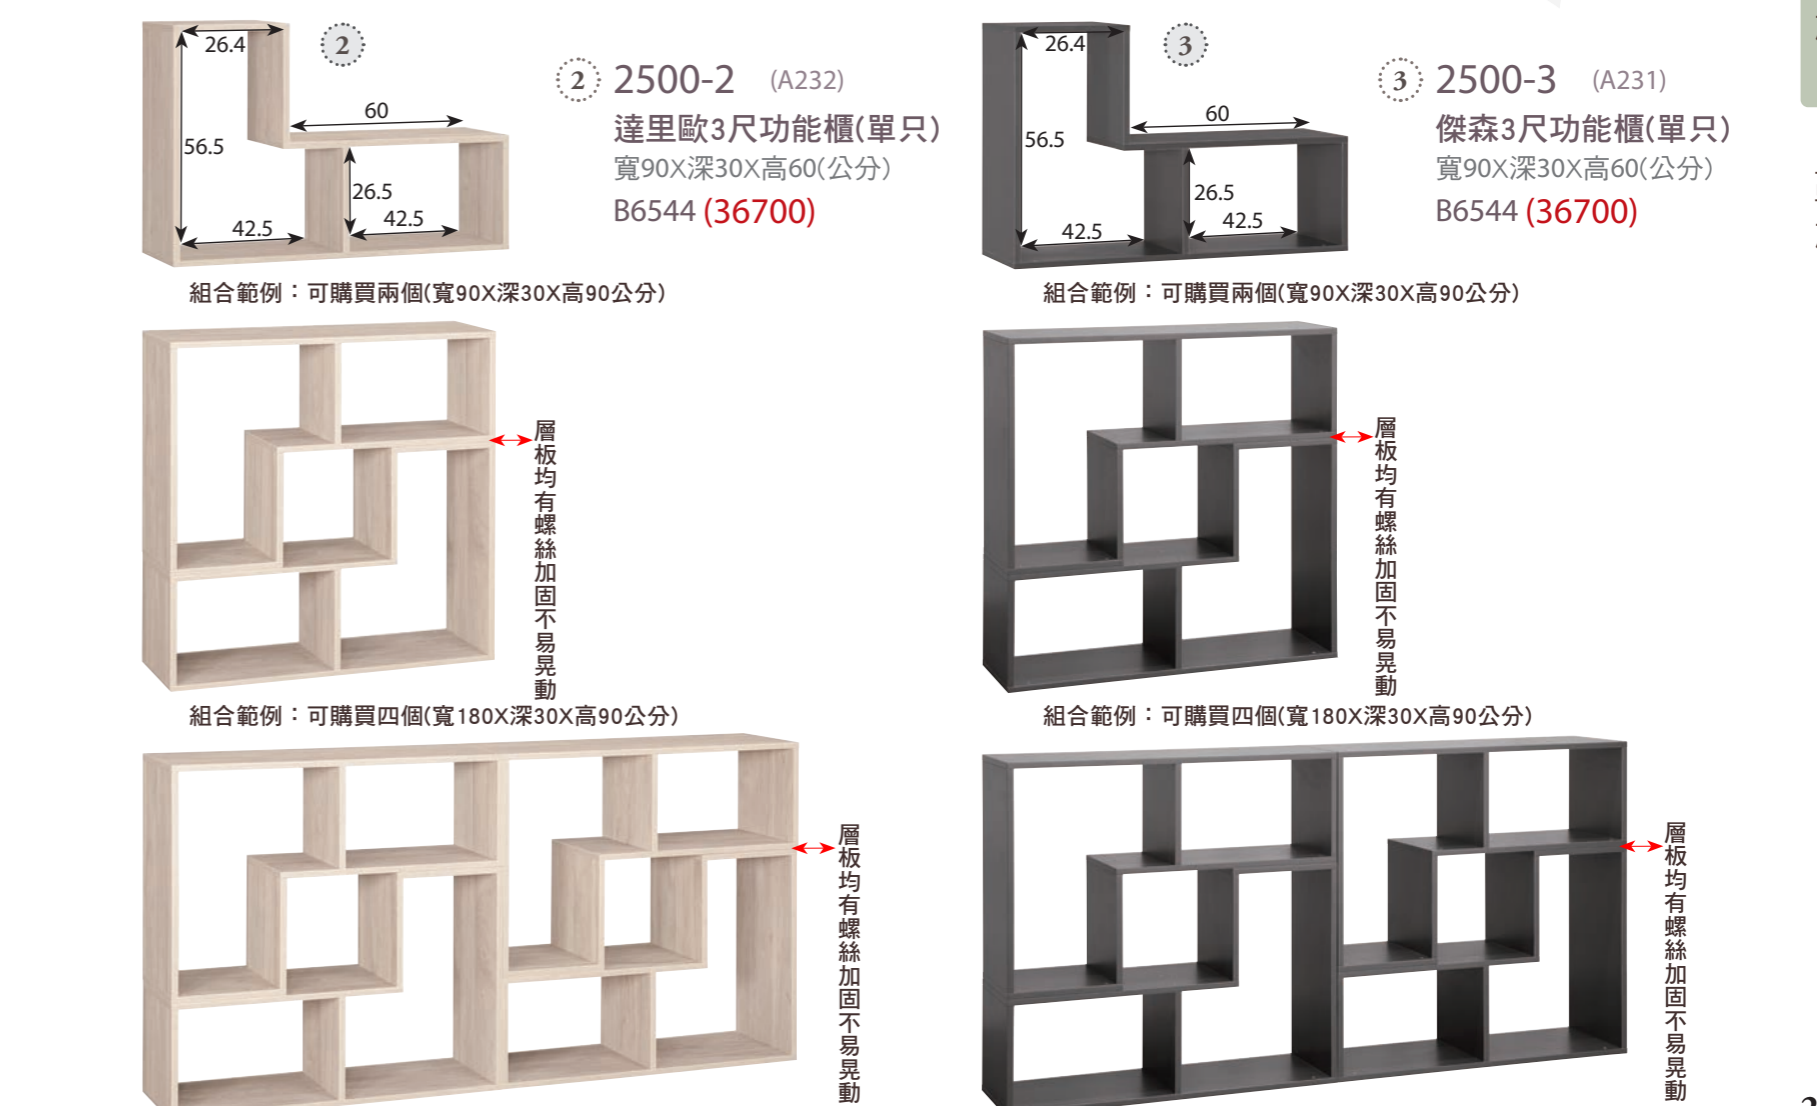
26.4
2
60
56.5
26.5
42.5
42.5

2 2500-2 (A232)
達里歐3尺功能櫃(單只)
寬90X深30X高60(公分)
B6544 (36700)

26.4
3
60
56.5
26.5
42.5
42.5

3 2500-3 (A231)
傑森3尺功能櫃(單只)
寬90X深30X高60(公分)
B6544 (36700)

組合範例：可購買兩個(寬90X深30X高90公分)

組合範例：可購買兩個(寬90X深30X高90公分)

層板均有螺絲加固不易晃動

層板均有螺絲加固不易晃動

組合範例：可購買四個(寬180X深30X高90公分)

組合範例：可購買四個(寬180X深30X高90公分)

層板均有螺絲加固不易晃動

層板均有螺絲加固不易晃動